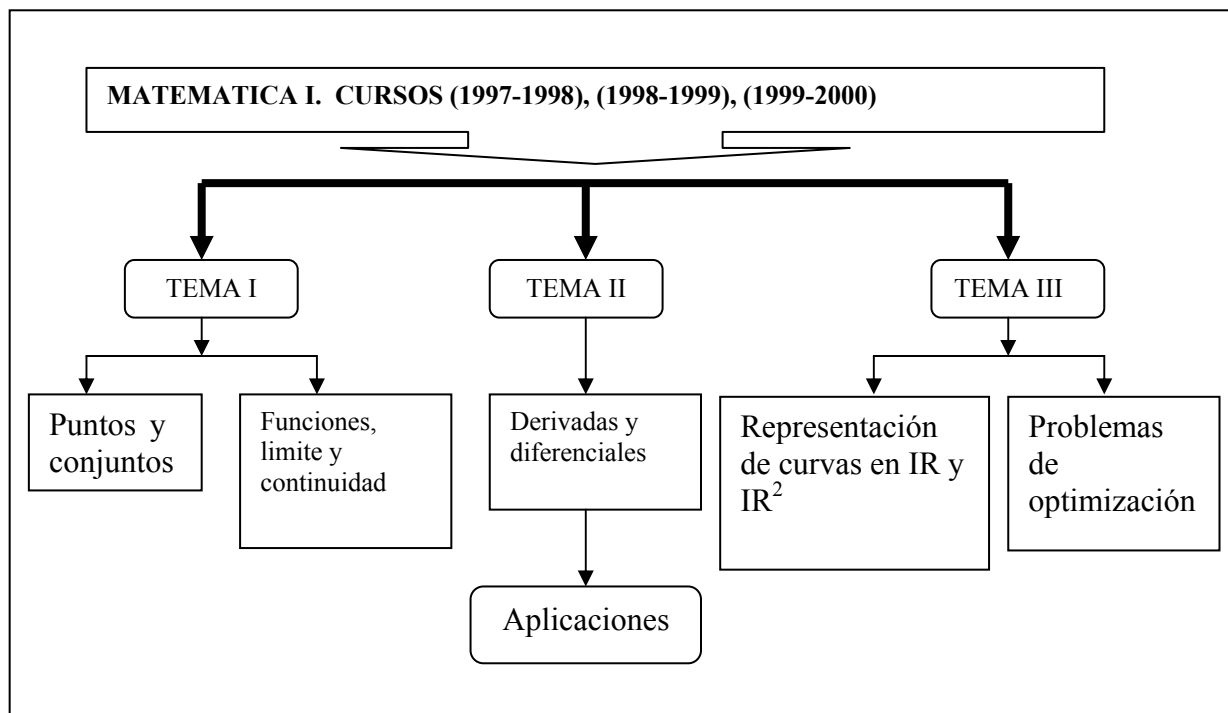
MATEMATICA I. CURSOS (1997-1998), (1998-1999), (1999-2000)

TEMA I

TEMA II

TEMA III

Puntos y conjuntos

Funciones, limite y continuidad

Derivadas y diferenciales

Aplicaciones

Representación de curvas en IR y IR$^2$

Problemas de optimización